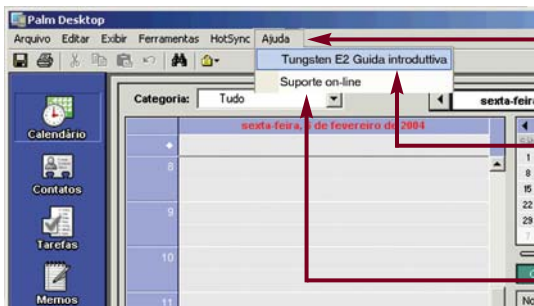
Palm Desktop

Arquivo Editar Exibir Ferramentas HotSync Ajuda

Tungsten E2 Guida introduttiva

Suporte on-line

Categoria: Tudo

sexta-feira

sexta-feira, 6 de fevereiro de 2004

Calendário

Contatos

Tarefas

Memos

8

9

10

11

1

8

15

22

29

No